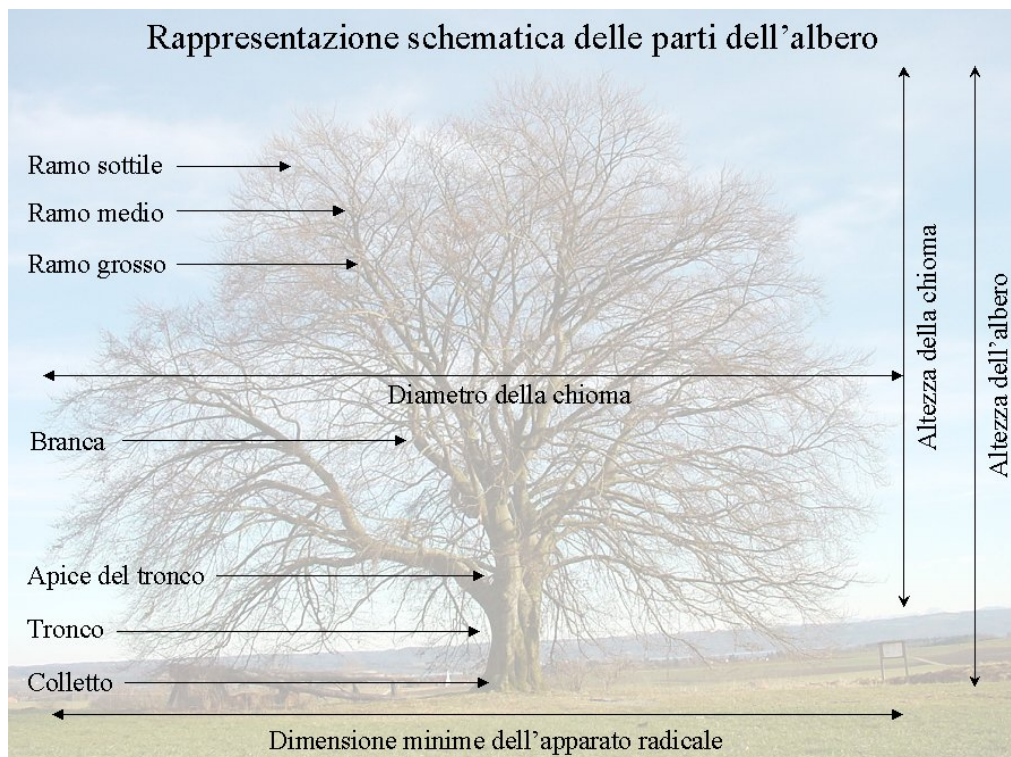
Rappresentazione schematica delle parti dell'albero

Ramo sottile

Ramo medio

Ramo grosso

Diametro della chioma

Branca

Apice del tronco

Tronco

Colletto

Dimensione minime dell'apparato radicale

Altezza della chioma

Altezza dell'albero